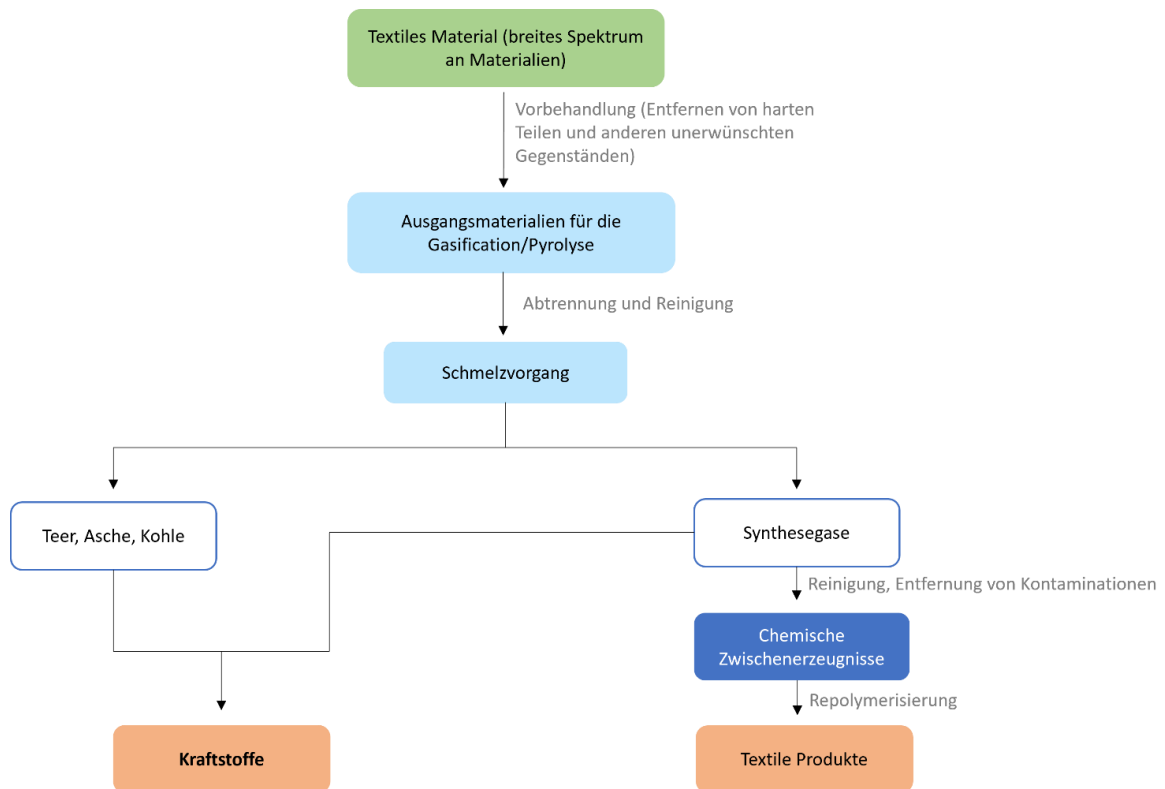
Textiles Material (breites Spektrum an Materialien)

Vorbehandlung (Entfernen von harten Teilen und anderen unerwünschten Gegenständen)

Ausgangsmaterialien für die Gasification/Pyrolyse

Abtrennung und Reinigung

Schmelzvorgang

Teer, Asche, Kohle

Synthesegase

Reinigung, Entfernung von Kontaminationen

Chemische Zwischenerzeugnisse

Repolymerisierung

Kraftstoffe

Textile Produkte